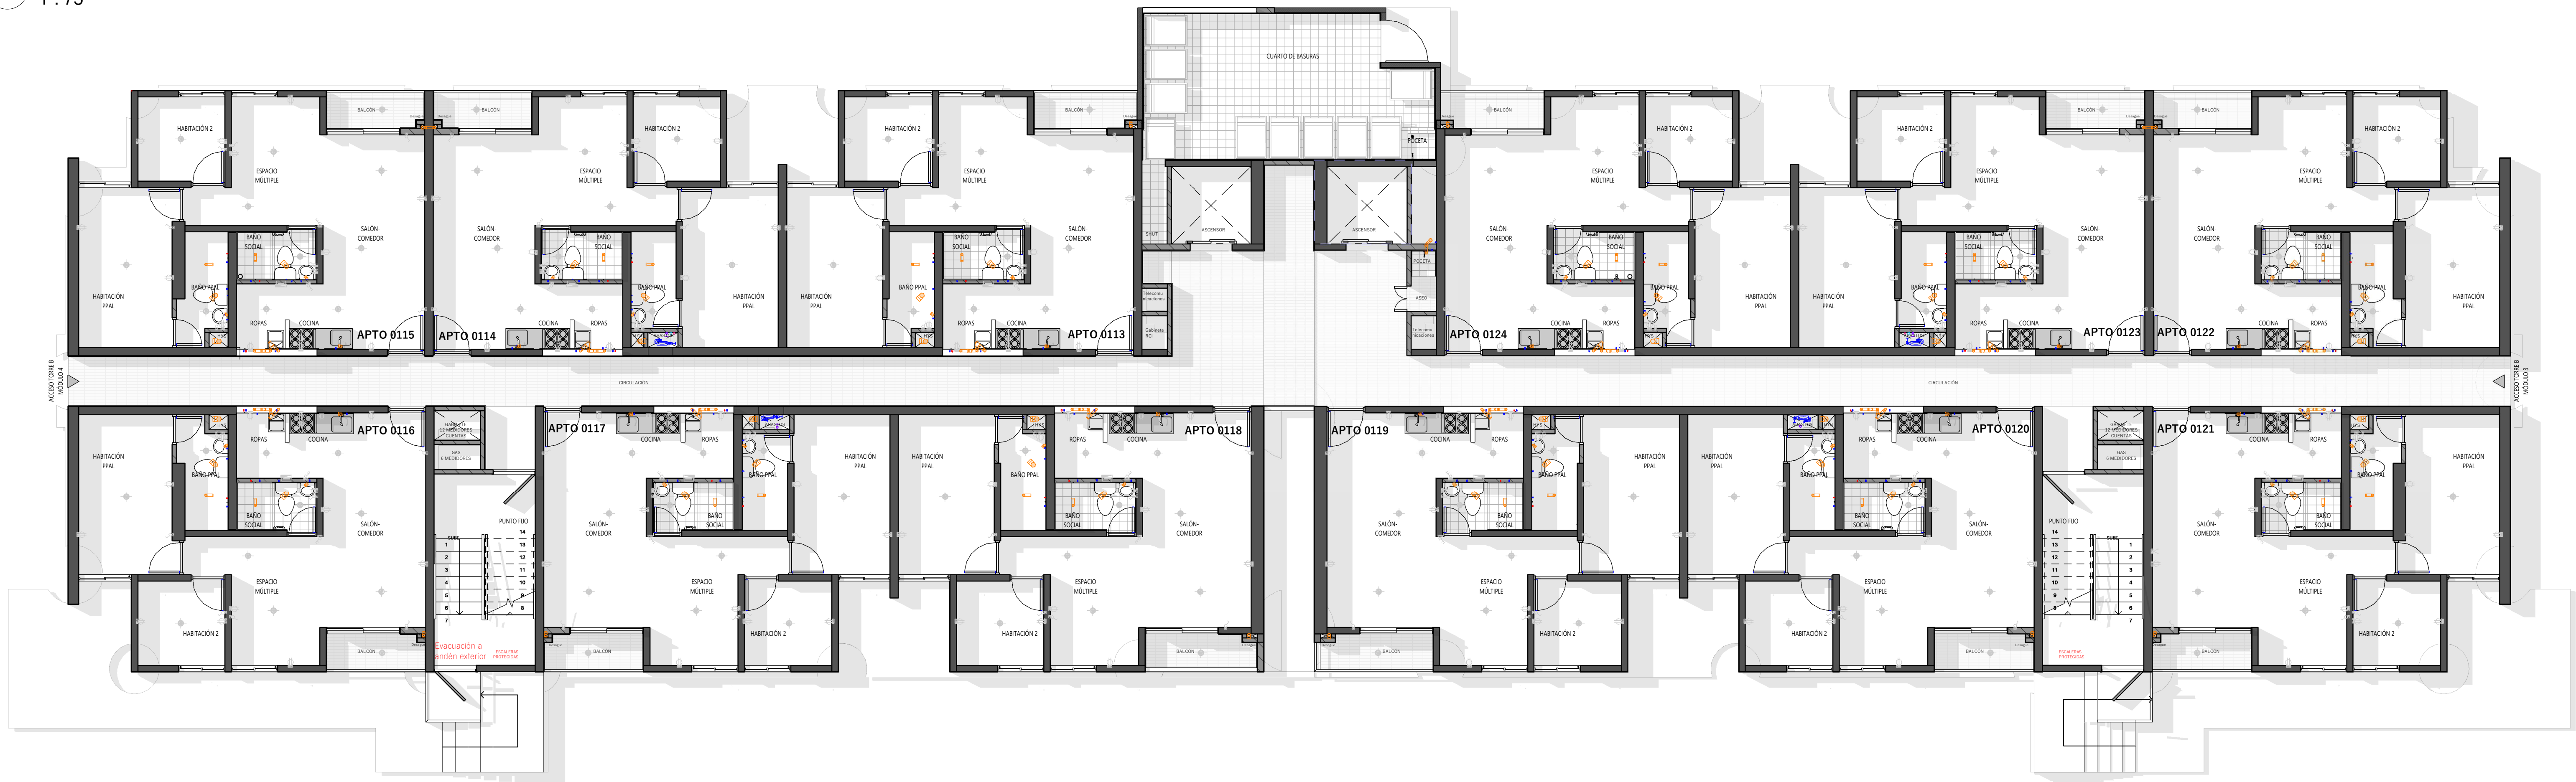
1 : 75

CUARTO DE BASURAS

BALCON
BALCON
BALCON
BALCON
BALCON
BALCON

HABITACIÓN 2
ESPACIO MÚLTIPLE
SALÓN-COMEDOR
BAÑO SOCIAL
BAÑO PPAL
HABITACIÓN PPAL
ROPAS
COCINA
APTO 0115

APTO 0114
SALÓN-COMEDOR
ESPACIO MÚLTIPLE
HABITACIÓN 2
BAÑO SOCIAL
BAÑO PPAL
HABITACIÓN PPAL
COCINA
ROPAS

HABITACIÓN 2
ESPACIO MÚLTIPLE
SALÓN-COMEDOR
BAÑO SOCIAL
BAÑO PPAL
HABITACIÓN PPAL
ROPAS
COCINA
APTO 0113

ASCENSOR
ASCENSOR
SHUT
POCETA
ASEO

APTO 0124
SALÓN-COMEDOR
ESPACIO MÚLTIPLE
HABITACIÓN 2
BAÑO SOCIAL
BAÑO PPAL
HABITACIÓN PPAL
COCINA
ROPAS

HABITACIÓN 2
ESPACIO MÚLTIPLE
SALÓN-COMEDOR
BAÑO SOCIAL
BAÑO PPAL
HABITACIÓN PPAL
ROPAS
COCINA
APTO 0123

APTO 0122
SALÓN-COMEDOR
ESPACIO MÚLTIPLE
HABITACIÓN 2
BAÑO SOCIAL
BAÑO PPAL
HABITACIÓN PPAL
COCINA
ROPAS

ACCESO TORRE B MÓDULO 4
CIRCULACIÓN
CIRCULACIÓN
ACCESO TORRE B MÓDULO 3

APTO 0116
HABITACIÓN PPAL
BAÑO PPAL
ROPAS
COCINA
BAÑO SOCIAL
SALÓN-COMEDOR
ESPACIO MÚLTIPLE
HABITACIÓN 2

GAS 6 MEDIDORES
PUNTO FIJO
14 13 12 11 10 9 8
1 2 3 4 5 6 7
Evacuación a andén exterior
ESCALERAS PROTEGIDAS

APTO 0117
COCINA
ROPAS
BAÑO PPAL
BAÑO SOCIAL
SALÓN-COMEDOR
ESPACIO MÚLTIPLE
HABITACIÓN 2
HABITACIÓN PPAL

HABITACIÓN PPAL
BAÑO PPAL
ROPAS
COCINA
APTO 0118
BAÑO SOCIAL
SALÓN-COMEDOR
ESPACIO MÚLTIPLE
HABITACIÓN 2

APTO 0119
COCINA
ROPAS
BAÑO PPAL
BAÑO SOCIAL
SALÓN-COMEDOR
ESPACIO MÚLTIPLE
HABITACIÓN 2
HABITACIÓN PPAL

HABITACIÓN PPAL
BAÑO PPAL
ROPAS
COCINA
APTO 0120
BAÑO SOCIAL
SALÓN-COMEDOR
ESPACIO MÚLTIPLE
HABITACIÓN 2

GAS 6 MEDIDORES
PUNTO FIJO
ESCALERAS PROTEGIDAS

APTO 0121
COCINA
ROPAS
BAÑO PPAL
BAÑO SOCIAL
SALÓN-COMEDOR
ESPACIO MÚLTIPLE
HABITACIÓN 2
HABITACIÓN PPAL

BALCON
BALCON
BALCON
BALCON
BALCON
BALCON